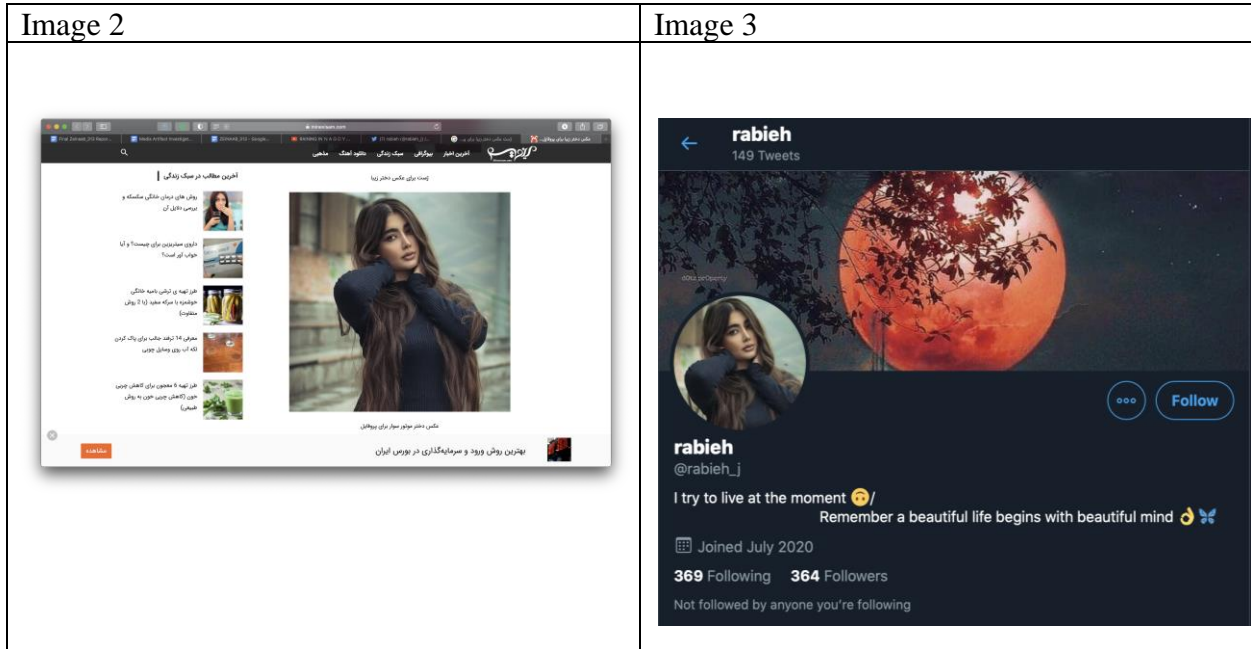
| Image 2 | Image 3 |
|---|---|
| آخرین مطالب در سبک زندگی<br>روش های درمان خانگی منگنه و بررسی دلایل آن<br>داروی میترین برای چیست؟ و آیا خواب آور است؟<br>طرز تهیه ی ترشی ماسه خانگی خوشمزه با سرکه سفید (با 2 روش متفاوت)<br>معرفی 14 ترفند جالب برای پاک کردن لکه آب روی وسایل چوبی<br>طرز تهیه 6 معجون برای کاهش چربی خون (کاهش چربی خون به روش طبیعی)<br>آخرین اخبار بیوگرافی سبک زندگی دانلود آهنگ مذهبی<br>پست برای عکس دختر زیبا<br>عکس دختر موتور سوار برای پروفایل<br>بهترین روش ورود و سرمایه‌گذاری در بورس ایران<br>مشاهده | rabieh<br>149 Tweets<br>Follow<br>rabieh<br>@rabieh_j<br>I try to live at the moment 🙃/<br>Remember a beautiful life begins with beautiful mind 👌🦋<br>Joined July 2020<br>369 Following 364 Followers<br>Not followed by anyone you're following |